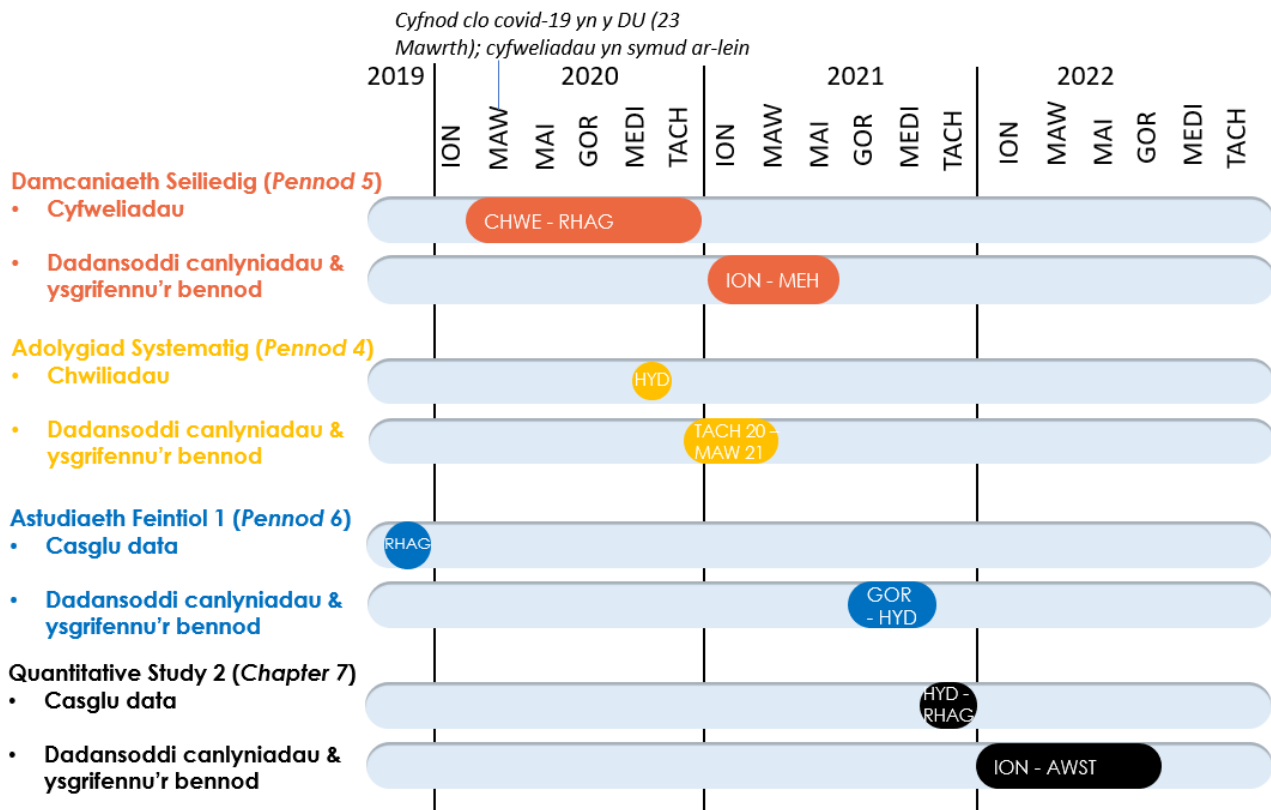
Cyfnod clo covid-19 yn y DU (23 Mawrth); cyfweliadau yn symud ar-lein

2019 2020 2021 2022

ION MAW MAI GOR MEDI TACH ION MAW MAI GOR MEDI TACH ION MAW MAI GOR MEDI TACH

Damcaniaeth Seiliedig (*Pennod 5*)
• Cyfweliadau
CHWE - RHAG
• Dadansoddi canlyniadau & ysgrifennu'r bennod
ION - MEH

Adolygiad Systematig (*Pennod 4*)
• Chwiliadau
HYD
• Dadansoddi canlyniadau & ysgrifennu'r bennod
TACH 20 - MAW 21

Astudiaeth Feintiol 1 (*Pennod 6*)
• Casglu data
RHAG
• Dadansoddi canlyniadau & ysgrifennu'r bennod
GOR - HYD

Quantitative Study 2 (*Chapter 7*)
• Casglu data
HYD - RHAG
• Dadansoddi canlyniadau & ysgrifennu'r bennod
ION - AWST